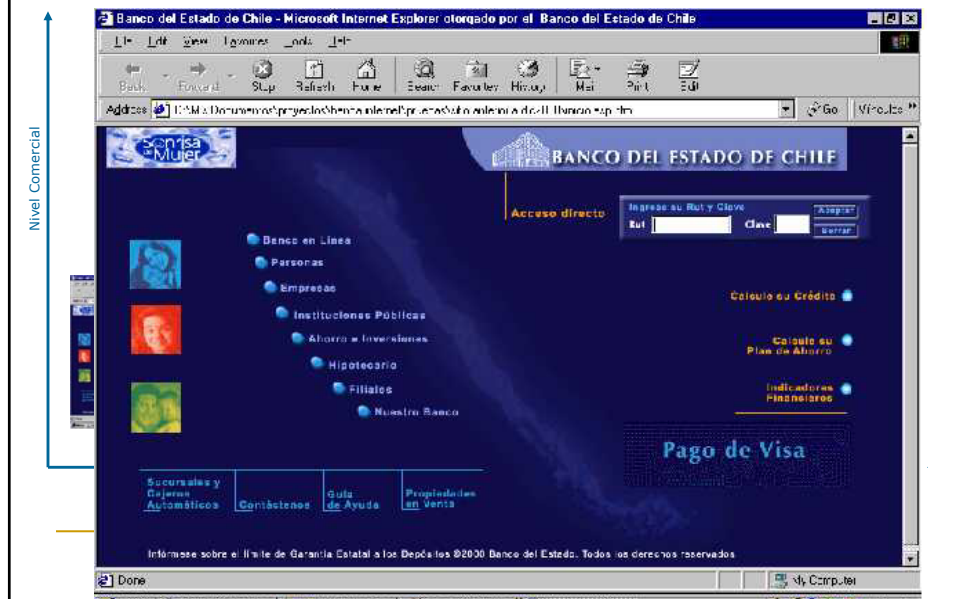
Nivel Comercial

Banco del Estado de Chile - Microsoft Internet Explorer otorgado por el Banco del Estado de Chile

File Edit View Favorites Tools Help

Back Forward Stop Refresh Home Search Favorites History Mail Print Edit

Address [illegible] Go Vínculos »

Sonrisa de Mujer

BANCO DEL ESTADO DE CHILE

Acceso directo

Ingrese su Rut y Clave

Rut

Clave

Aceptar

Borrar

Banco en Línea

Personas

Empresas

Instituciones Públicas

Ahorro e Inversiones

Hipotecario

Filiales

Nuestro Banco

Calcule su Crédito

Calcule su Plan de Ahorro

Indicadores Financieros

Pago de Visa

Sucursales y Cajeros Automáticos

Contáctenos

Guía de Ayuda

Propiedades en Venta

Infórmese sobre el límite de Garantía Estatal a los Depósitos ©2000 Banco del Estado. Todos los derechos reservados

Done

My Computer